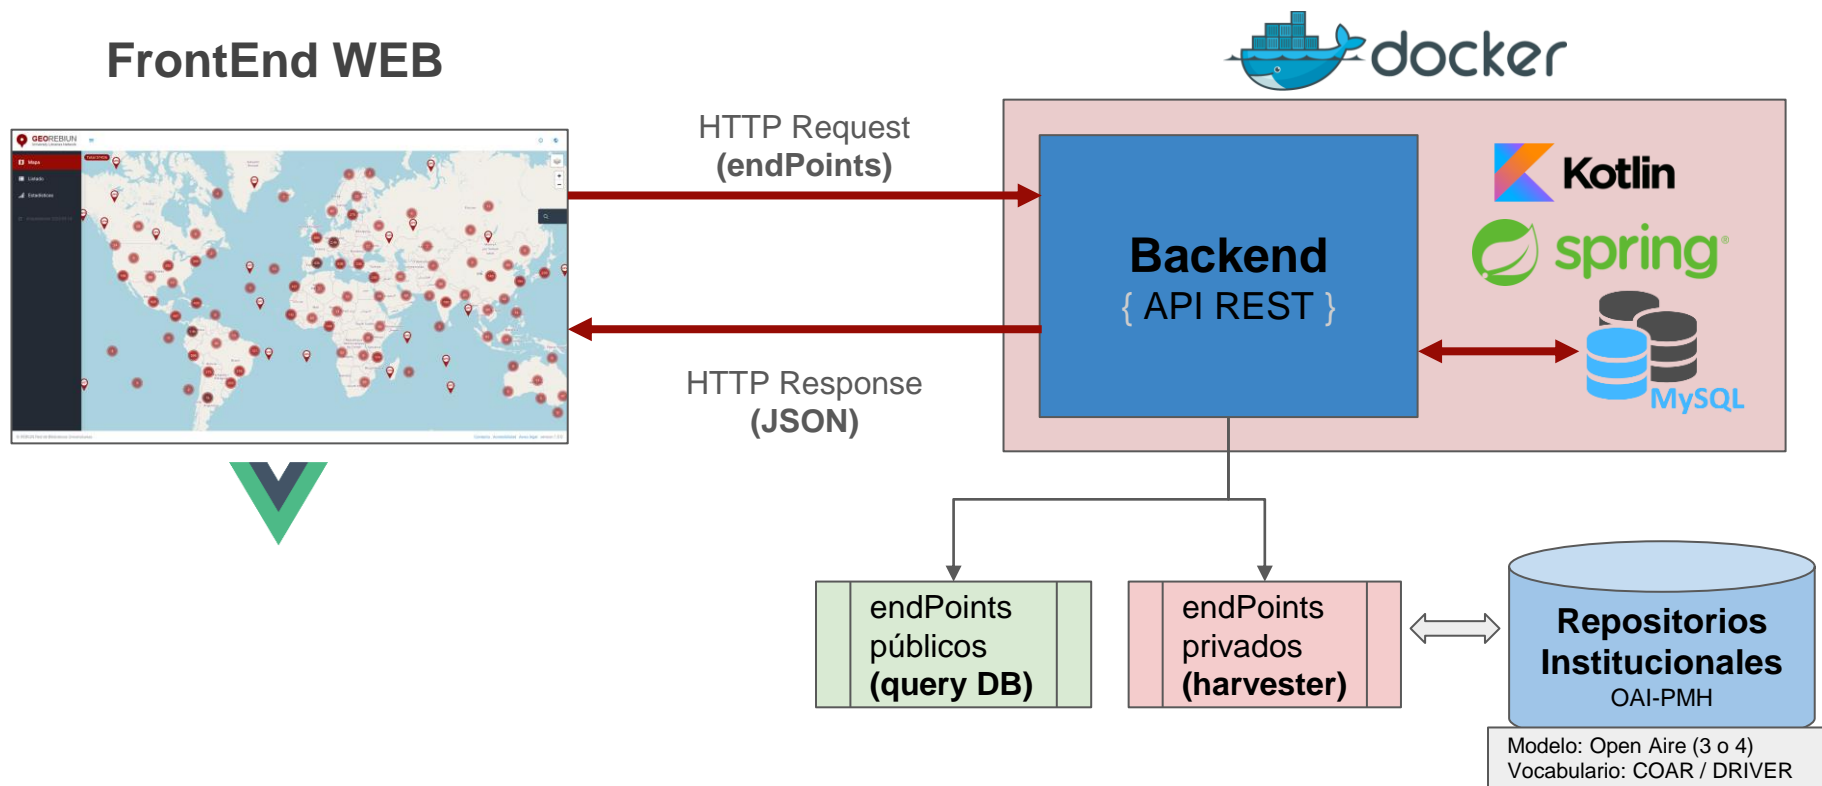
FrontEnd WEB

GEOREBIUN

Mapa

Listado

Estadísticas

HTTP Request
(endPoints)

HTTP Response
(JSON)

docker

Backend
{ API REST }

Kotlin

spring

MySQL

endPoints
públicos
(query DB)

endPoints
privados
(harvester)

Repositorios
Institucionales
OAI-PMH

Modelo: Open Aire (3 o 4)
Vocabulario: COAR / DRIVER